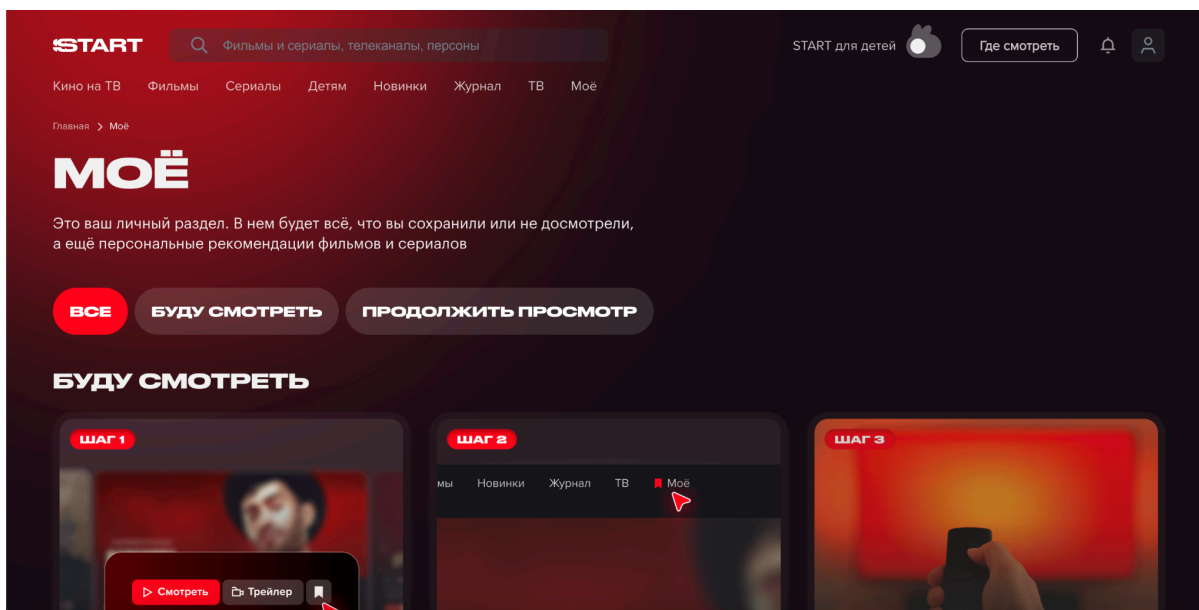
START

Фильмы и сериалы, телеканалы, персоны

START для детей

Где смотреть

Кино на ТВ Фильмы Сериалы Детям Новинки Журнал ТВ Моё

Главная > Моё

МОЁ

Это ваш личный раздел. В нем будет всё, что вы сохранили или не досмотрели, а ещё персональные рекомендации фильмов и сериалов

ВСЕ БУДУ СМОТРЕТЬ ПРОДОЛЖИТЬ ПРОСМОТР

БУДУ СМОТРЕТЬ

ШАГ 1

Смотреть Трейлер

ШАГ 2

мы Новинки Журнал ТВ Моё

ШАГ 3